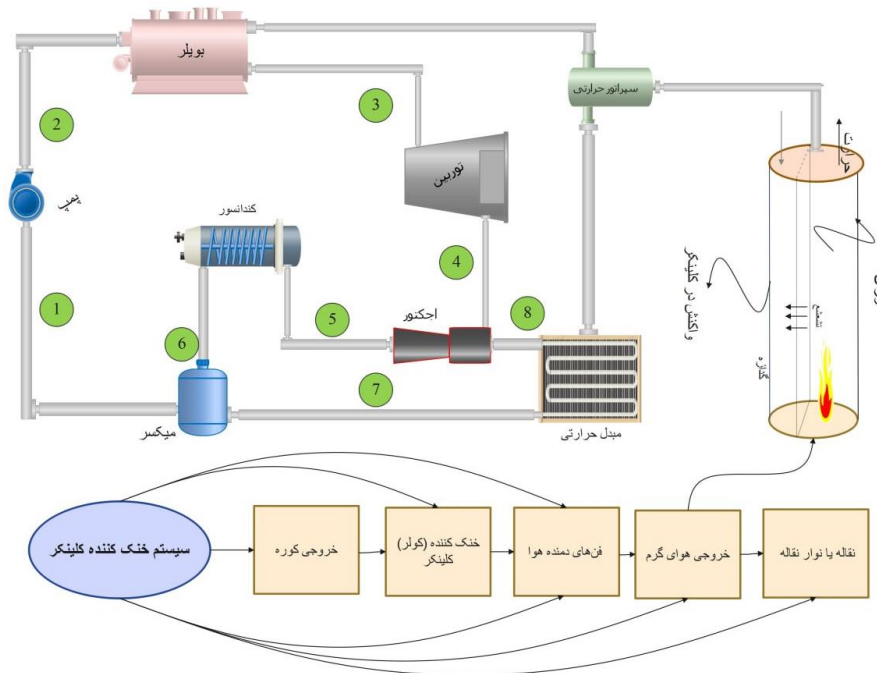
بویلر

سپراتور حرارتی

2

3

پمپ

توربین

کندانسور

واکنش در کلینکر

4

1

5

اجکتور

8

6

7

میکسر

مبدل حرارتی

سیستم خنک کننده کلینکر

خروجی کوره

خنک کننده (کولر) کلینکر

فن‌های دمنده هوا

خروجی هوای گرم

نقاله یا نوار نقاله